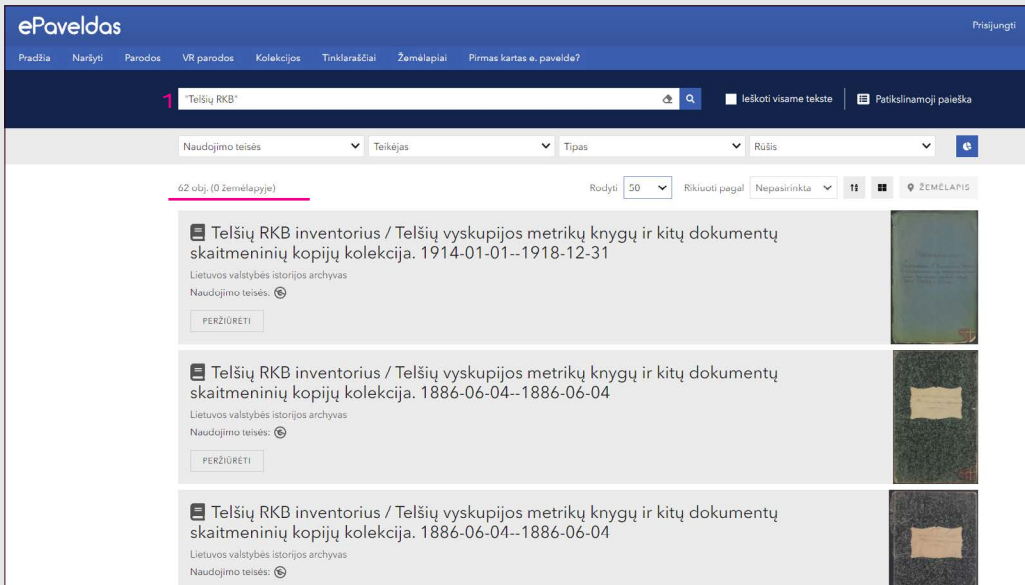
ePaveldas

Prisijungti

Pradžia Naršyti Parodos VR parodos Kolekcijos Tinklaraščiai Žemėlapiai Pirmas kartas e. pavelde?

1

"Telšių RKB"

Ieškoti visame tekste

Patikslinamoji paieška

Naudojimo teisės

Teikėjas

Tipas

Rūšis

62 obj. (0 žemėlapyje)

Rodyti 50

Rikiuoti pagal Nepasirinkta

ŽEMĖLAPIS

Telšių RKB inventorius / Telšių vyskupijos metrikų knygų ir kitų dokumentų skaitmeninių kopijų kolekcija. 1914-01-01--1918-12-31

Lietuvos valstybės istorijos archyvas

Naudojimo teisės:

PERŽIŪRĖTI

Telšių RKB inventorius / Telšių vyskupijos metrikų knygų ir kitų dokumentų skaitmeninių kopijų kolekcija. 1886-06-04--1886-06-04

Lietuvos valstybės istorijos archyvas

Naudojimo teisės:

PERŽIŪRĖTI

Telšių RKB inventorius / Telšių vyskupijos metrikų knygų ir kitų dokumentų skaitmeninių kopijų kolekcija. 1886-06-04--1886-06-04

Lietuvos valstybės istorijos archyvas

Naudojimo teisės: